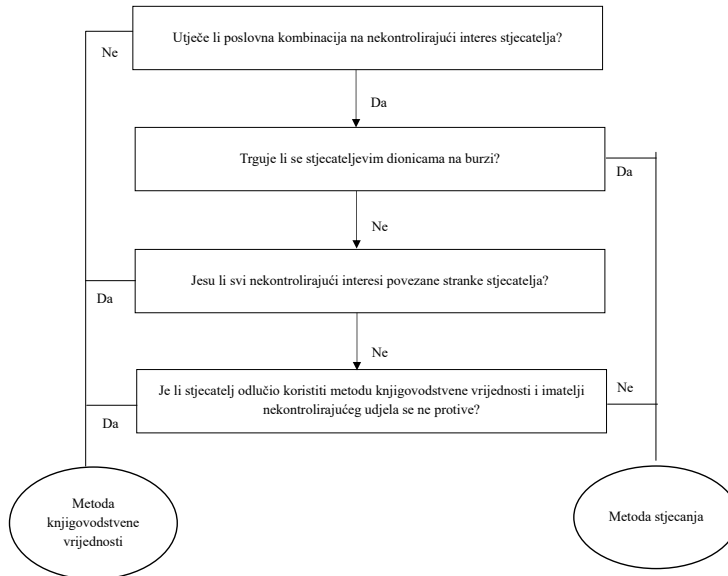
Ne

Utječe li poslovna kombinacija na nekontrolirajući interes stjecatelja?

Da

Trguje li se stjecateljevim dionicama na burzi?

Da

Ne

Jesu li svi nekontrolirajući interesi povezane stranke stjecatelja?

Da

Ne

Je li stjecatelj odlučio koristiti metodu knjigovodstvene vrijednosti i imatelji nekontrolirajućeg udjela se ne protive?

Ne

Da

Metoda knjigovodstvene vrijednosti

Metoda stjecanja